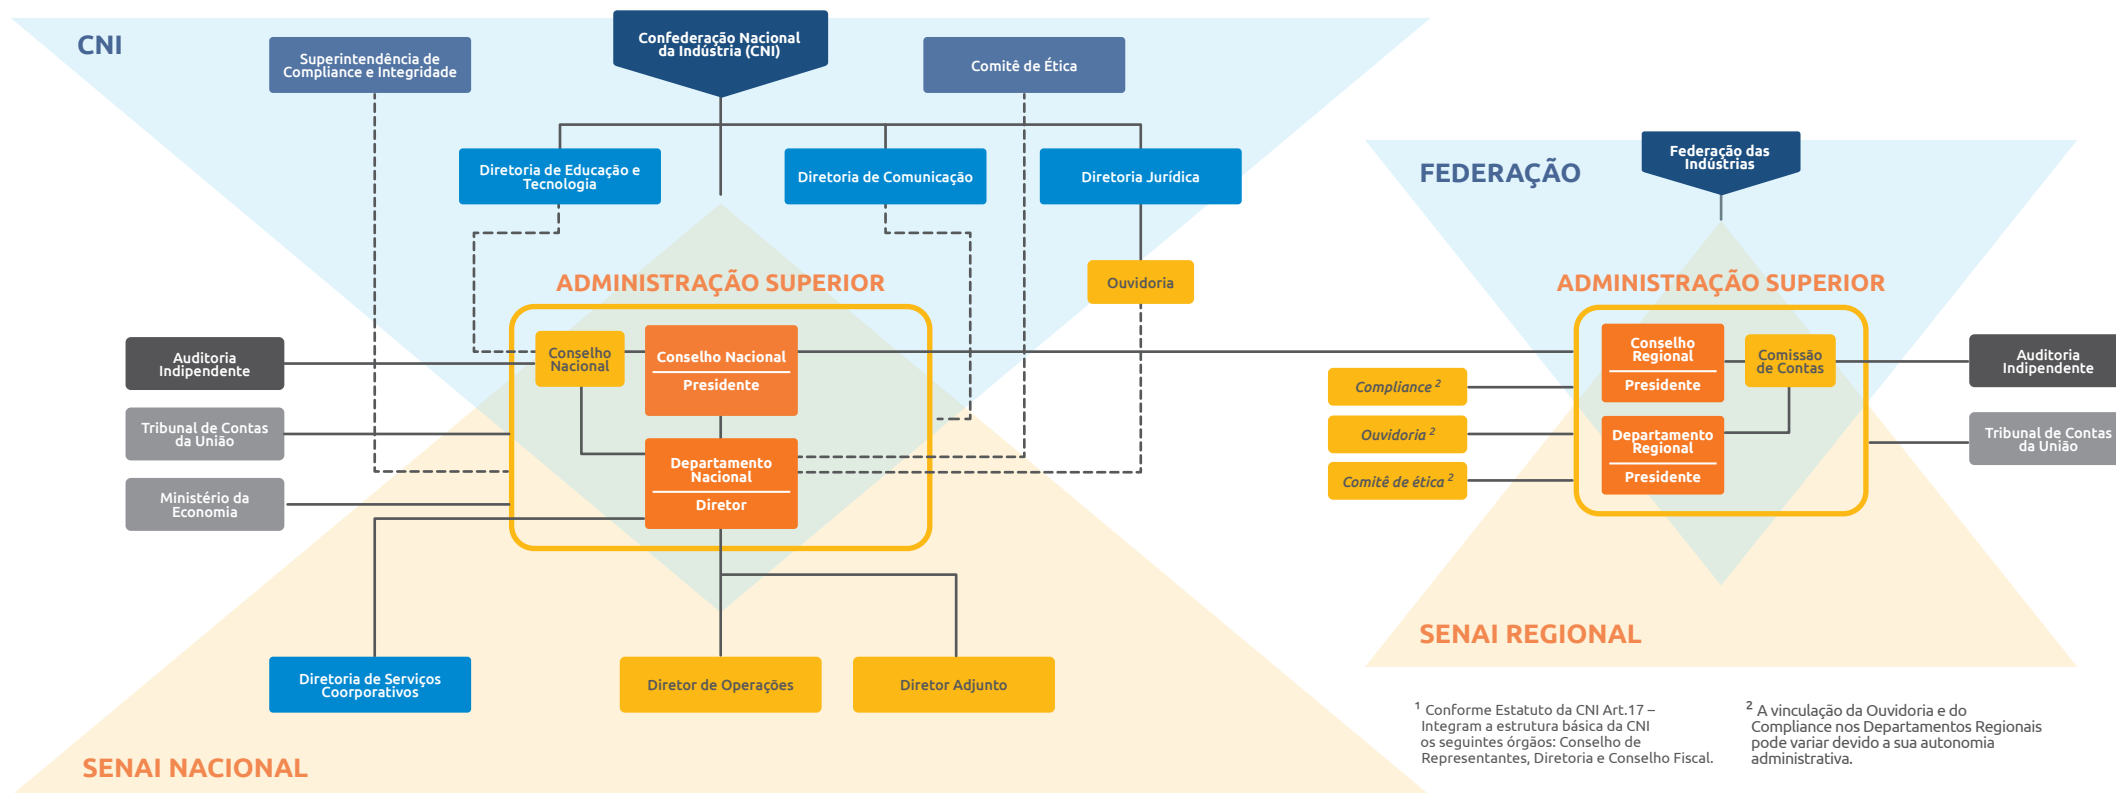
CNI

Superintendência de Compliance e Integridade

Confederação Nacional da Indústria (CNI)

Comitê de Ética

Diretoria de Educação e Tecnologia

Diretoria de Comunicação

Diretoria Jurídica

Ouvidoria

ADMINISTRAÇÃO SUPERIOR

Conselho Nacional

Conselho Nacional
Presidente

Departamento Nacional
Diretor

Auditoria Indipendente

Tribunal de Contas da União

Ministério da Economia

Diretoria de Serviços Coorporativos

Diretor de Operações

Diretor Adjunto

SENAI NACIONAL

FEDERAÇÃO

Federação das Indústrias

ADMINISTRAÇÃO SUPERIOR

Compliance $^2$

Ouvidoria $^2$

Comitê de ética $^2$

Conselho Regional
Presidente

Comissão de Contas

Departamento Regional
Presidente

Auditoria Indipendente

Tribunal de Contas da União

SENAI REGIONAL

$^1$ Conforme Estatuto da CNI Art.17 – Integram a estrutura básica da CNI os seguintes órgãos: Conselho de Representantes, Diretoria e Conselho Fiscal.

$^2$ A vinculação da Ouvidoria e do Compliance nos Departamentos Regionais pode variar devido a sua autonomia administrativa.